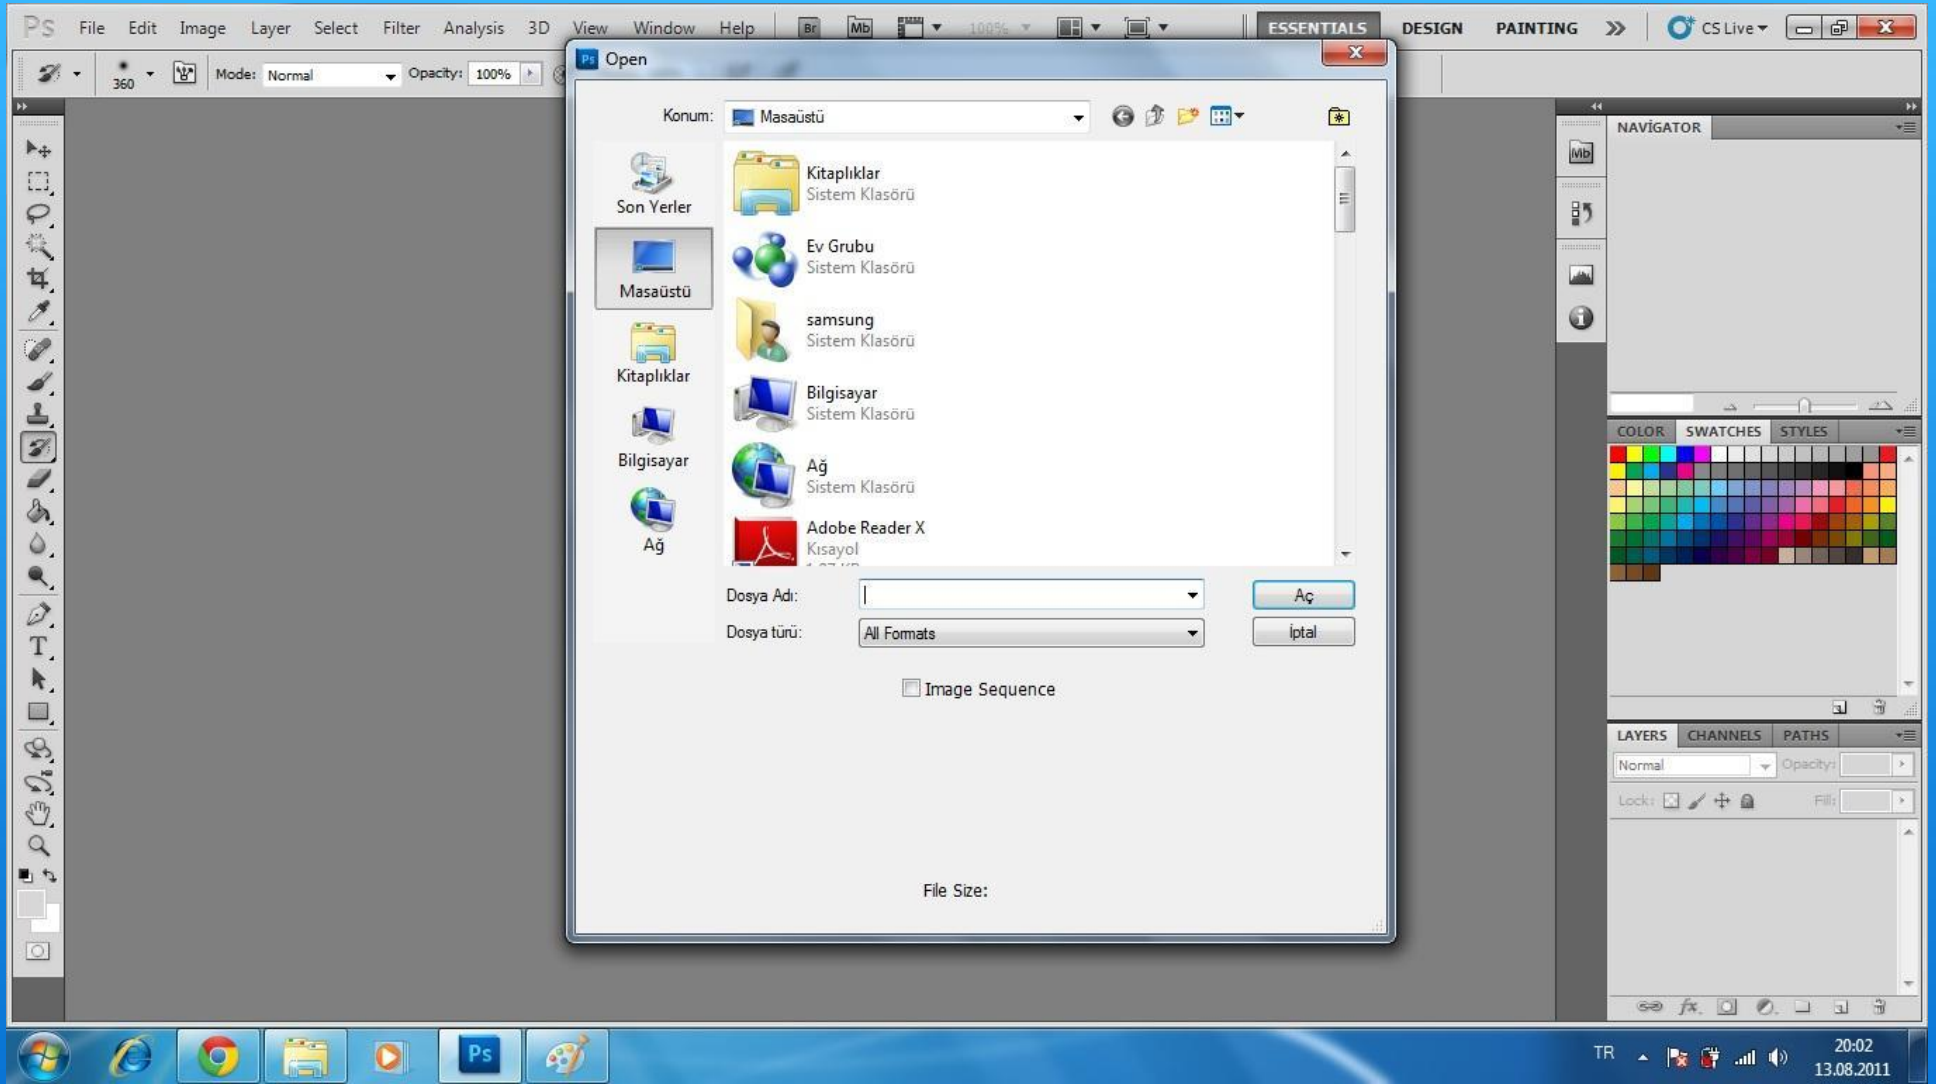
Ps File Edit Image Layer Select Filter Analysis 3D View Window Help Br Mb 100% ESSENTIALS DESIGN PAINTING » CS Live

360 Mode: Normal Opacity: 100%

Open

Konum: Masaüstü

Son Yerler
Masaüstü
Kitaplıklar
Bilgisayar
Ağ

Kitaplıklar
Sistem Klasörü
Ev Grubu
Sistem Klasörü
samsung
Sistem Klasörü
Bilgisayar
Sistem Klasörü
Ağ
Sistem Klasörü
Adobe Reader X
Kısayol

Dosya Adı:
Aç
Dosya türü: All Formats
İptal

Image Sequence

File Size:

NAVİGATOR

COLOR SWATCHES STYLES

LAYERS CHANNELS PATHS
Normal Opacity:
Lock: Fill:

TR 20:02 13.08.2011